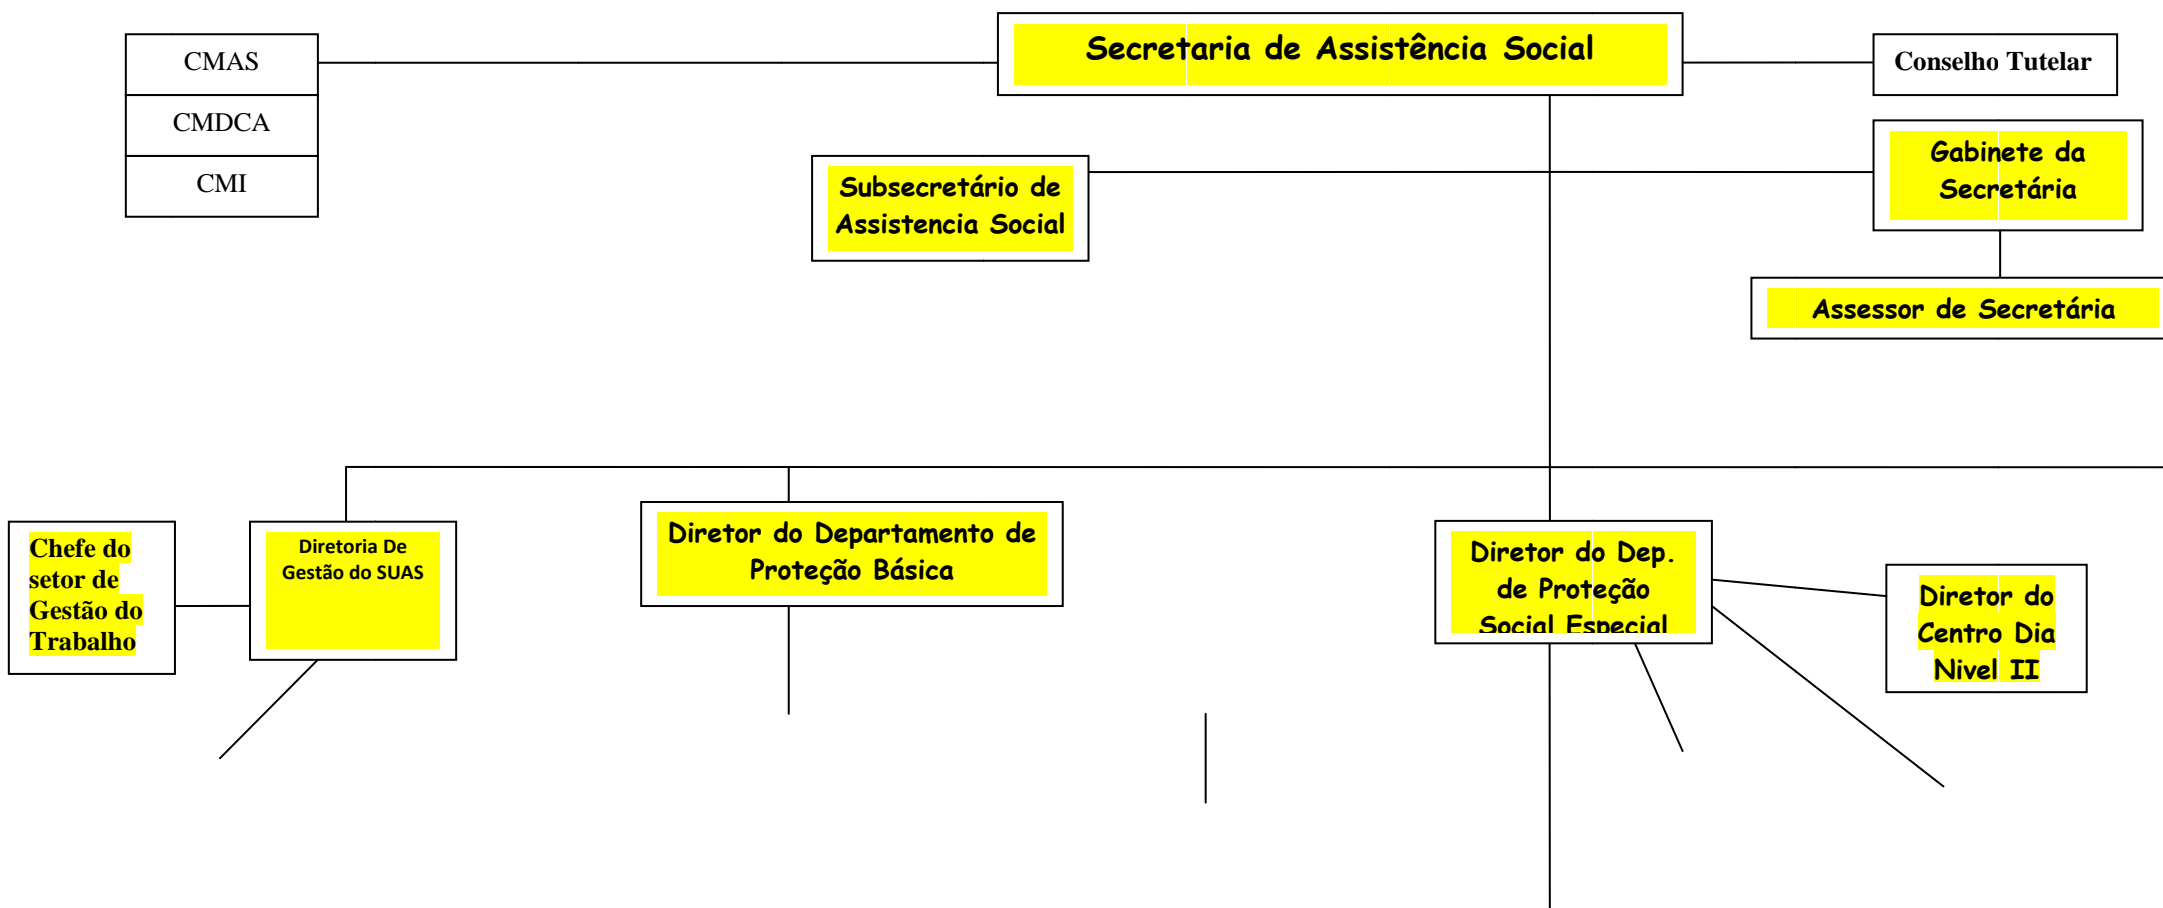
CMAS

CMDCA

CMI

Secretaria de Assistência Social

Conselho Tutelar

Subsecretário de Assistencia Social

Gabinete da Secretária

Assessor de Secretária

Chefe do setor de Gestão do Trabalho

Diretoria De Gestão do SUAS

Diretor do Departamento de Proteção Básica

Diretor do Dep. de Proteção Social Especial

Diretor do Centro Dia Nivel II